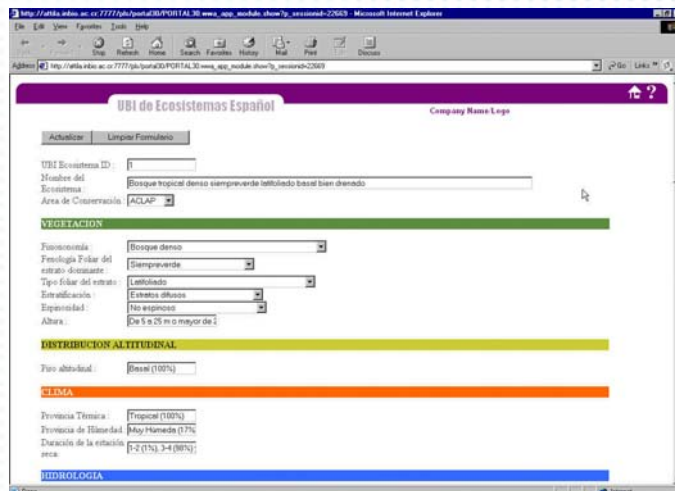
http://attila.inbio.ac.cr:7777/pls/portal30/PORTAL30.wwa_app_module.show?p_sessionid=22669 - Microsoft Internet Explorer

File Edit View Favorites Tools Help

Stop Refresh Home Search Favorites History Mail Print Edit Discuss

Address http://attila.inbio.ac.cr:7777/pls/portal30/PORTAL30.wwa_app_module.show?p_sessionid=22669 Go Links

UBI de Ecosistemas Español

Company Name/Logo

Actualizar Limpiar Formulario

UBI Ecosistema ID : 1

Nombre del Ecosistema : Bosque tropical denso siempreverde latifoliado basal bien drenado

Area de Conservación : ACLAP

VEGETACION

Fisonomía : Bosque denso

Fenología Foliar del estrato dominante : Siempreverde

Tipo foliar del estrato : Latifoliado

Estratificación : Estratos difusos

Espinosidad : No espinoso

Altura : De 5 a 25 m o mayor de 2

DISTRIBUCION ALTITUDINAL

Piso altitudinal : Basal (100%)

CLIMA

Provincia Térmica : Tropical (100%)

Provincia de Húmedad : Muy Humeda (17%

Duración de la estación seca : 1-2 (1%), 3-4 (98%)

HIDROLOGIA